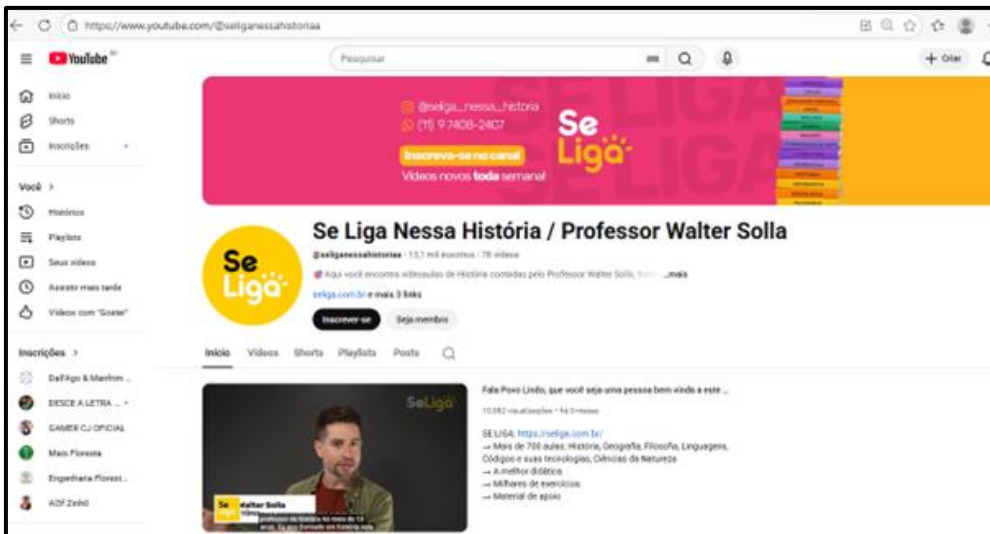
https://www.youtube.com/@seliganessahistoria

YouTube

Pesquisar

+ Criar

Início
Shorts
Inscrições

Você >
Histórico
Playlists
Seus vídeos
Assistir mais tarde
Vídeos com "Gostei"

Inscrições >
Dall'Ago & Manfron ...
DESCE A LETRA ...
GAMER CJ OFICIAL
Mais Floresta
Engenharia Florest...
ADF Zinho

@seliga_nessa_historia
(11) 9 7408-2407
Inscreva-se no canal
Vídeos novos toda semana!
Se Liga

Se Liga

Se Liga Nessa História / Professor Walter Solla

@seliganessahistorias · 13,1 mil inscritos · 78 vídeos

Aqui você encontra videoaulas de História contadas pelo Professor Walter Solla, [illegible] ...mais

seliga.com.br e mais 3 links

Inscrever-se
Seja membro

Início
Vídeos
Shorts
Playlists
Posts

SeLiga
Se Liga
Walter Solla
professor de história há mais de 13 anos. Eu sou formado em história pela

Fala Povo Lindo, que você seja uma pessoa bem vinda a este ...

10.582 visualizações · há 9 meses

SE LIGA: https://seliga.com.br/
→ Mais de 700 aulas: História, Geografia, Filosofia, Linguagens, Códigos e suas tecnologias, Ciências da Natureza
→ A melhor didática
→ Milhares de exercícios
→ Material de apoio